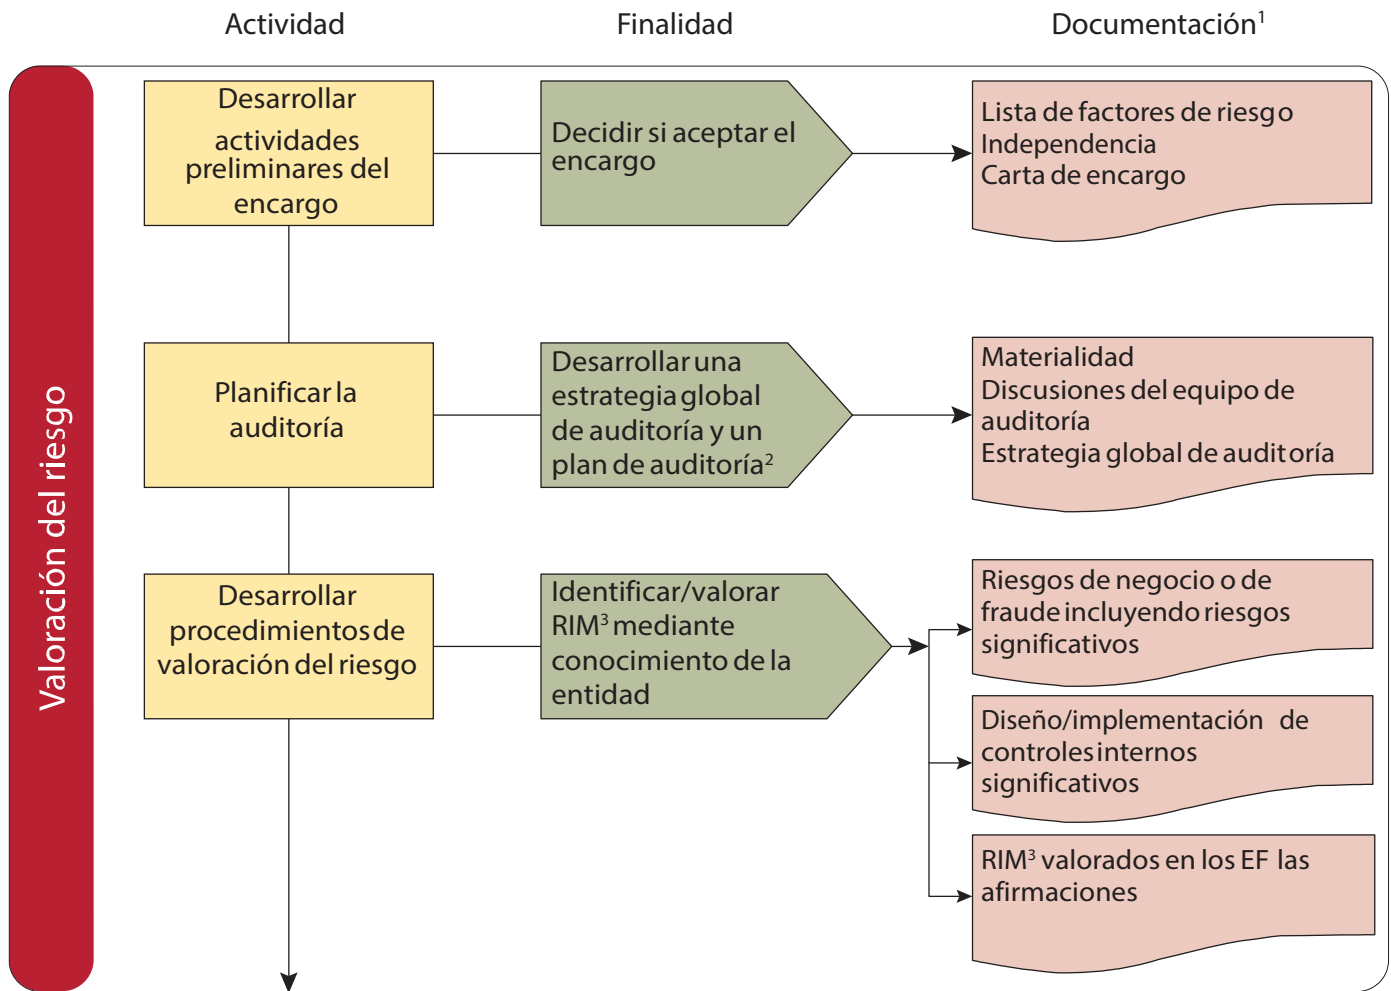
Actividad

Finalidad

Documentación$^1$

Valoración del riesgo

Desarrollar actividades preliminares del encargo

Decidir si aceptar el encargo

Lista de factores de riesgo
Independencia
Carta de encargo

Planificar la auditoría

Desarrollar una estrategia global de auditoría y un plan de auditoría$^2$

Materialidad
Discusiones del equipo de auditoría
Estrategia global de auditoría

Desarrollar procedimientos de valoración del riesgo

Identificar/valorar RIM$^3$ mediante conocimiento de la entidad

Riesgos de negocio o de fraude incluyendo riesgos significativos

Diseño/implementación de controles internos significativos

RIM$^3$ valorados en los EF las afirmaciones